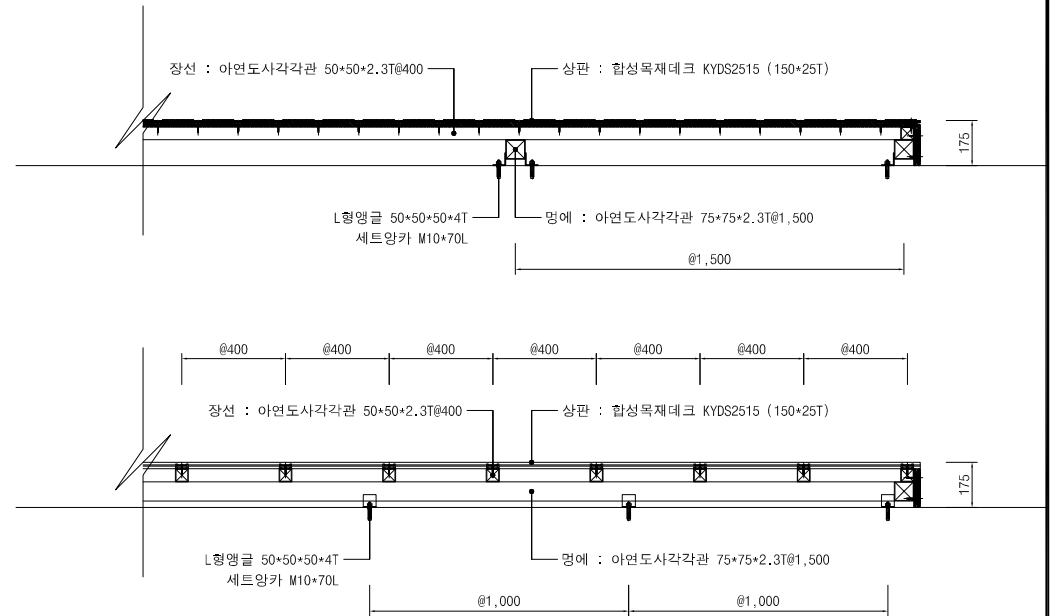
장선 : 아연도사각각관 50*50*2.3T@400

상판 : 합성목재데크 KYDS2515 (150*25T)

175

L형앵글 50*50*50*4T
세트앙카 M10*70L

멍에 : 아연도사각각관 75*75*2.3T@1,500

@1,500

@400 @400 @400 @400 @400 @400 @400

장선 : 아연도사각각관 50*50*2.3T@400

상판 : 합성목재데크 KYDS2515 (150*25T)

175

L형앵글 50*50*50*4T
세트앙카 M10*70L

멍에 : 아연도사각각관 75*75*2.3T@1,500

@1,000 @1,000